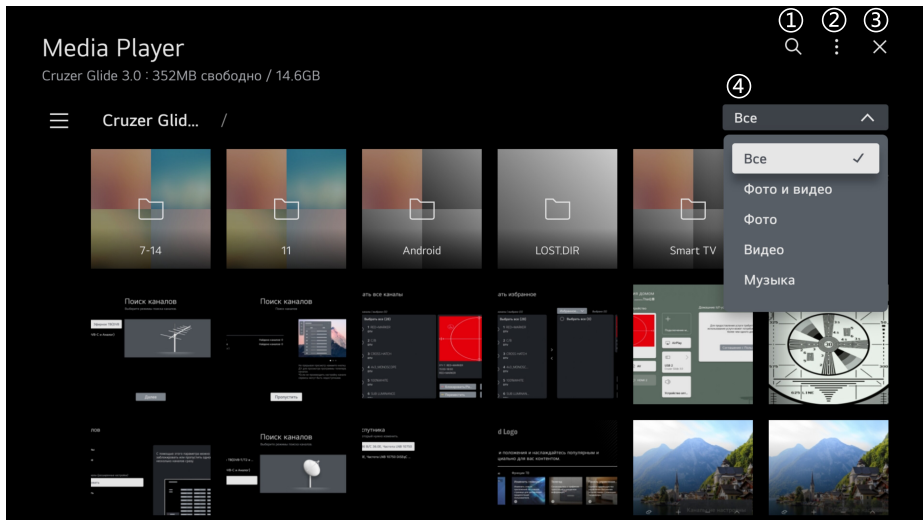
Media Player
Cruzer Glide 3.0 : 352MB свободно / 14.6GB

①
②
③

④

Cruzer Glid... /

Все

Все
Фото и видео
Фото
Видео
Музыка

7-14
11
Android
LOST.DIR
Smart TV

Поиск каналов
Поиск каналов
Поиск каналов